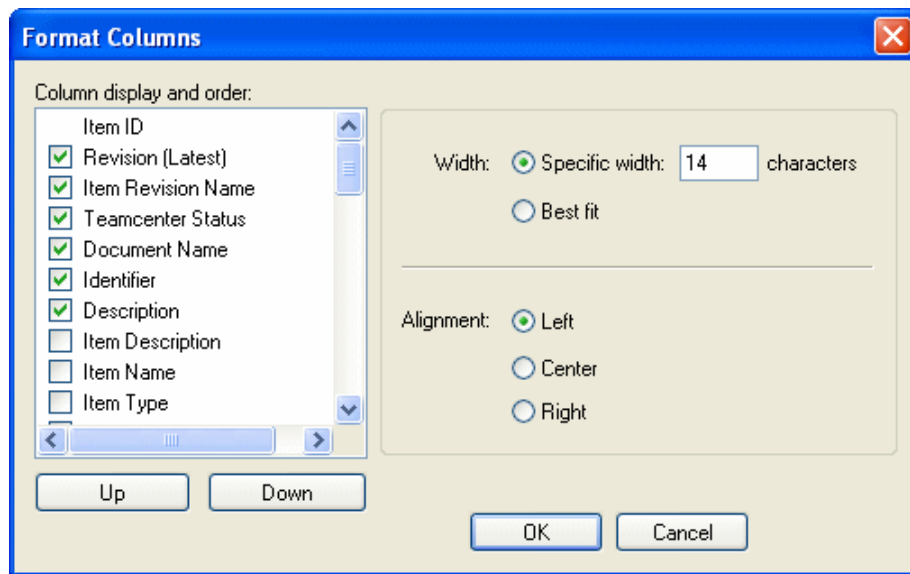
Format Columns

Column display and order:

Item ID
Revision (Latest)
Item Revision Name
Teamcenter Status
Document Name
Identifier
Description
Item Description
Item Name
Item Type

Up
Down

Width: Specific width: 14 characters
Best fit

Alignment: Left
Center
Right

OK
Cancel